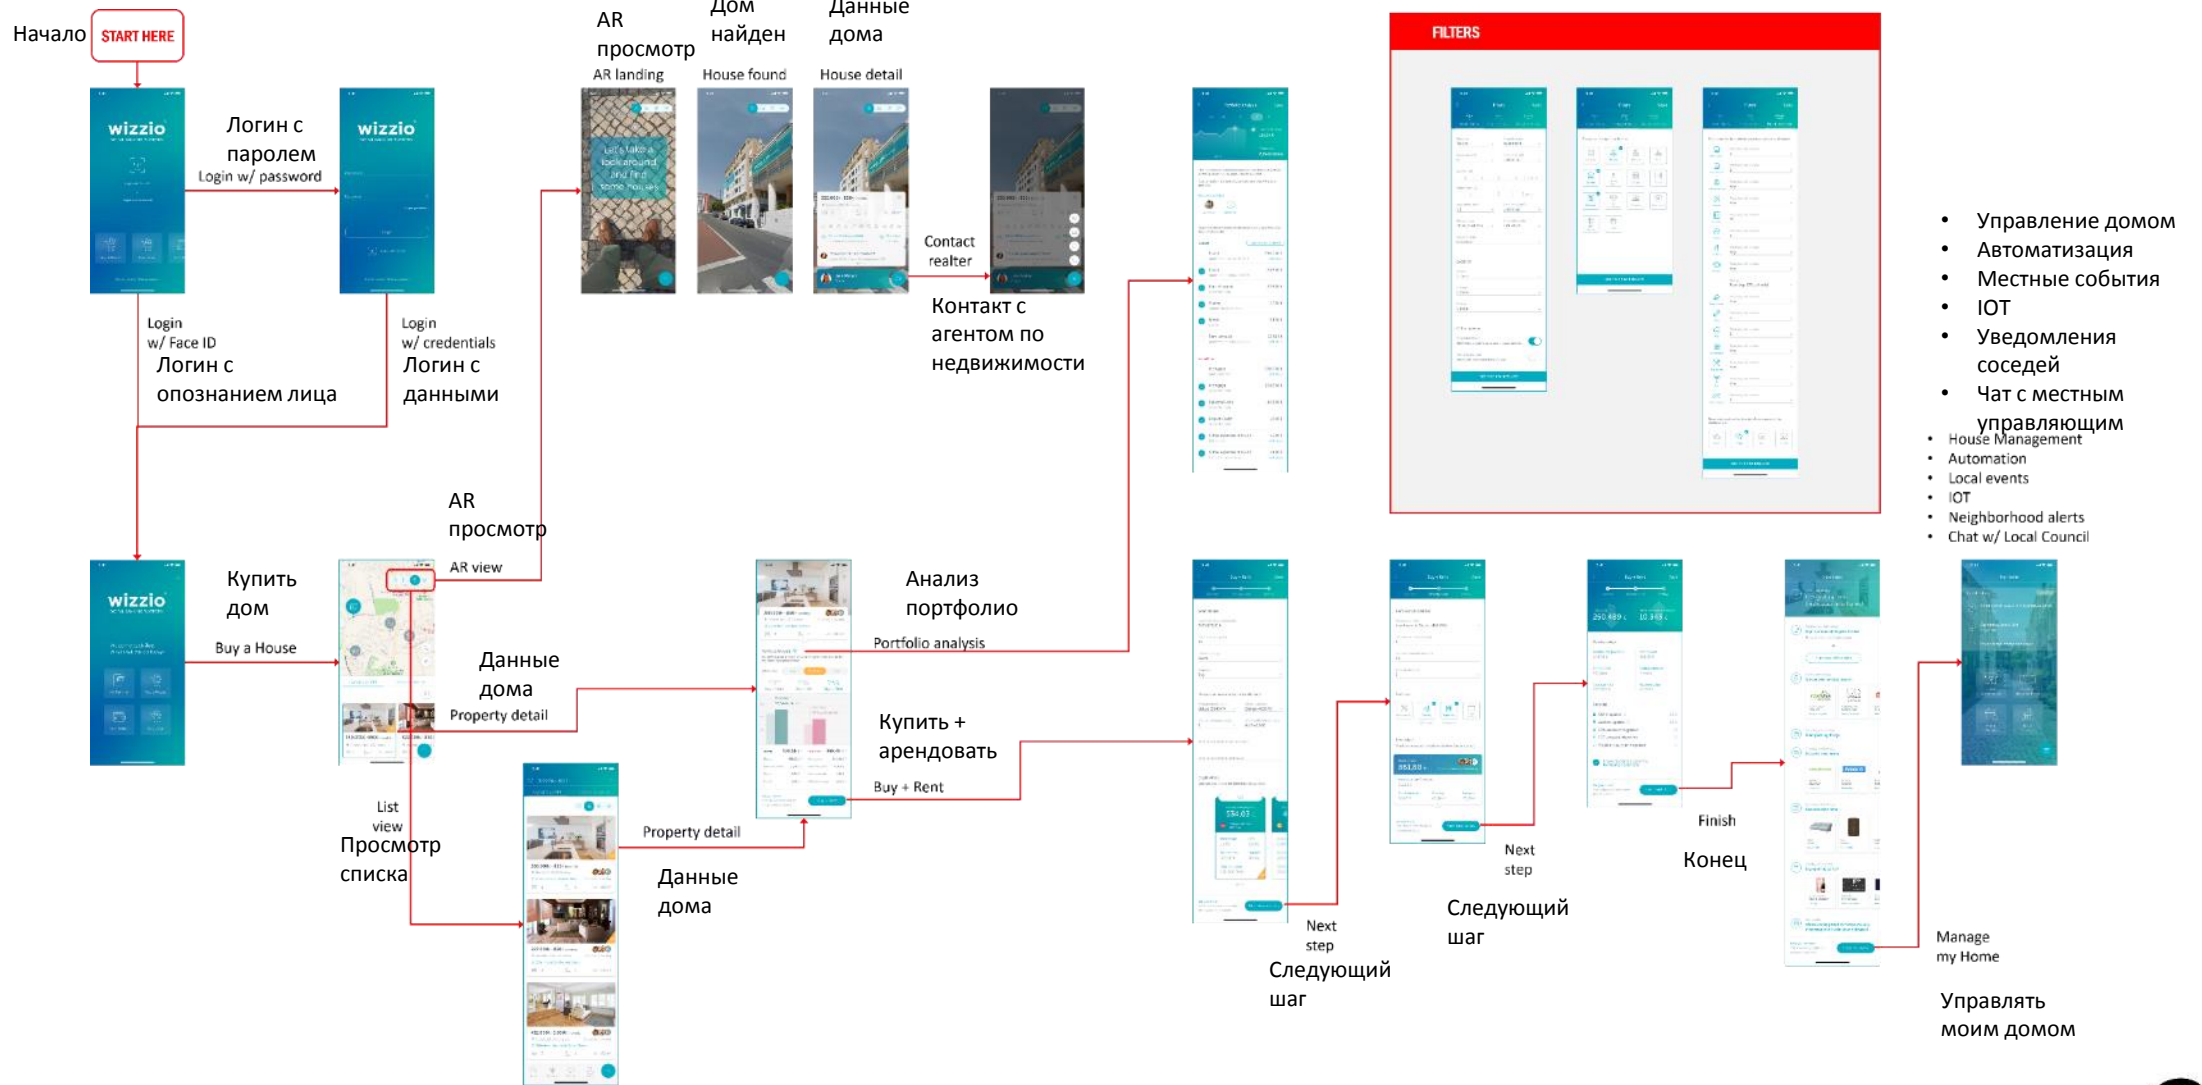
Начало START HERE

wizzio

Логин с паролем
Login w/ password

wizzio

AR просмотр
AR landing

Дом найден
House found

Данные дома
House detail

Contact realter

Контакт с агентом по недвижимости

FILTERS

• Управление домом
• Автоматизация
• Местные события
• IOT
• Уведомления соседей
• Чат с местным управляющим

• House Management
• Automation
• Local events
• IOT
• Neighborhood alerts
• Chat w/ Local Council

Login w/ Face ID
Логин с опознанием лица

Login w/ credentials
Логин с данными

AR просмотр
AR view

wizzio

Купить дом
Buy a House

Анализ портфолио
Portfolio analysis

Данные дома
Property detail

Купить + арендовать
Buy + Rent

List view
Просмотр списка

Property detail
Данные дома

Finish
Конец

Next step
Следующий шаг

Next step
Следующий шаг

Manage my Home
Управлять моим домом